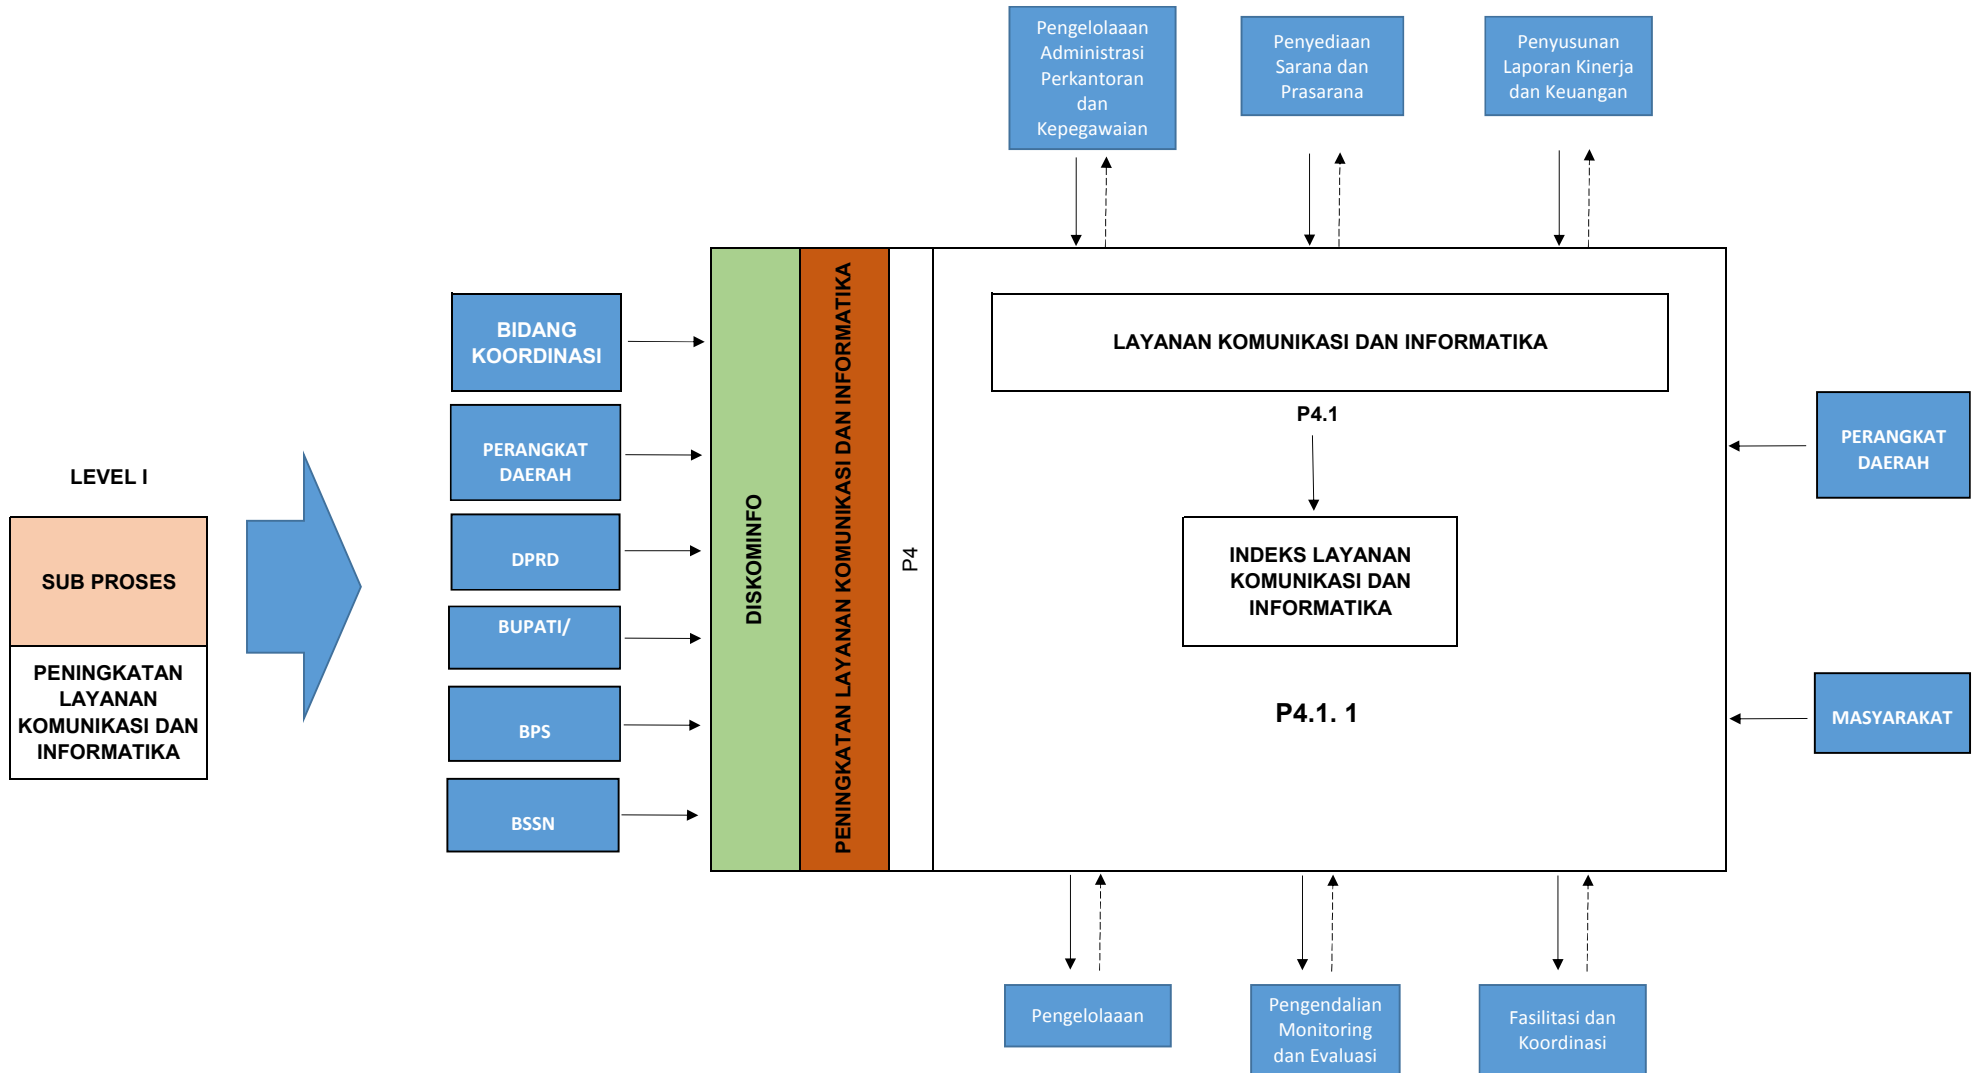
Pengelolaaan Administrasi Perkantoran dan Kepegawaian

Penyediaan Sarana dan Prasarana

Penyusunan Laporan Kinerja dan Keuangan

LEVEL I

SUB PROSES

PENINGKATAN LAYANAN KOMUNIKASI DAN INFORMATIKA

BIDANG KOORDINASI

PERANGKAT DAERAH

DPRD

BUPATI/

BPS

BSSN

DISKOMINFO

PENINGKATAN LAYANAN KOMUNIKASI DAN INFORMATIKA

P4

LAYANAN KOMUNIKASI DAN INFORMATIKA

P4.1

INDEKS LAYANAN KOMUNIKASI DAN INFORMATIKA

P4.1. 1

PERANGKAT DAERAH

MASYARAKAT

Pengelolaaan

Pengendalian Monitoring dan Evaluasi

Fasilitasi dan Koordinasi